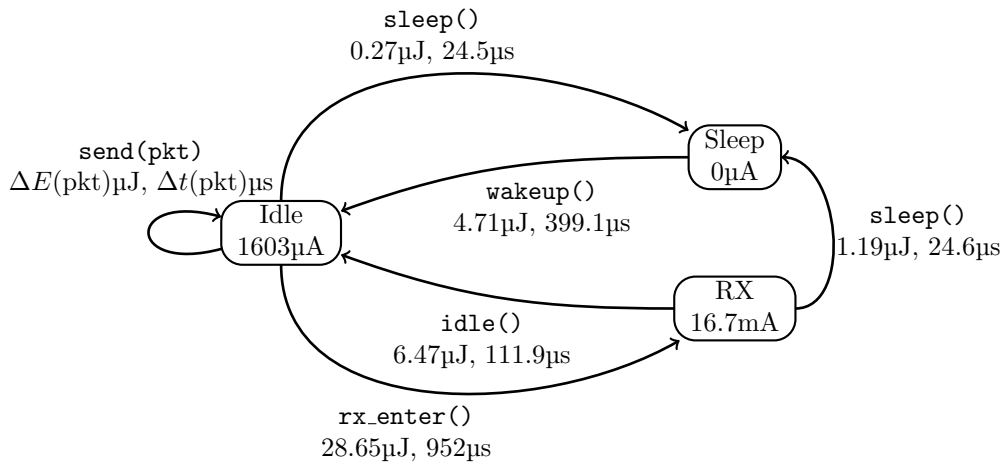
sleep()
0.27µJ, 24.5µs

send(pkt)
$\Delta E$(pkt)µJ, $\Delta t$(pkt)µs

Sleep
0µA

wakeup()
4.71µJ, 399.1µs

Idle
1603µA

sleep()
1.19µJ, 24.6µs

RX
16.7mA

idle()
6.47µJ, 111.9µs

rx_enter()
28.65µJ, 952µs